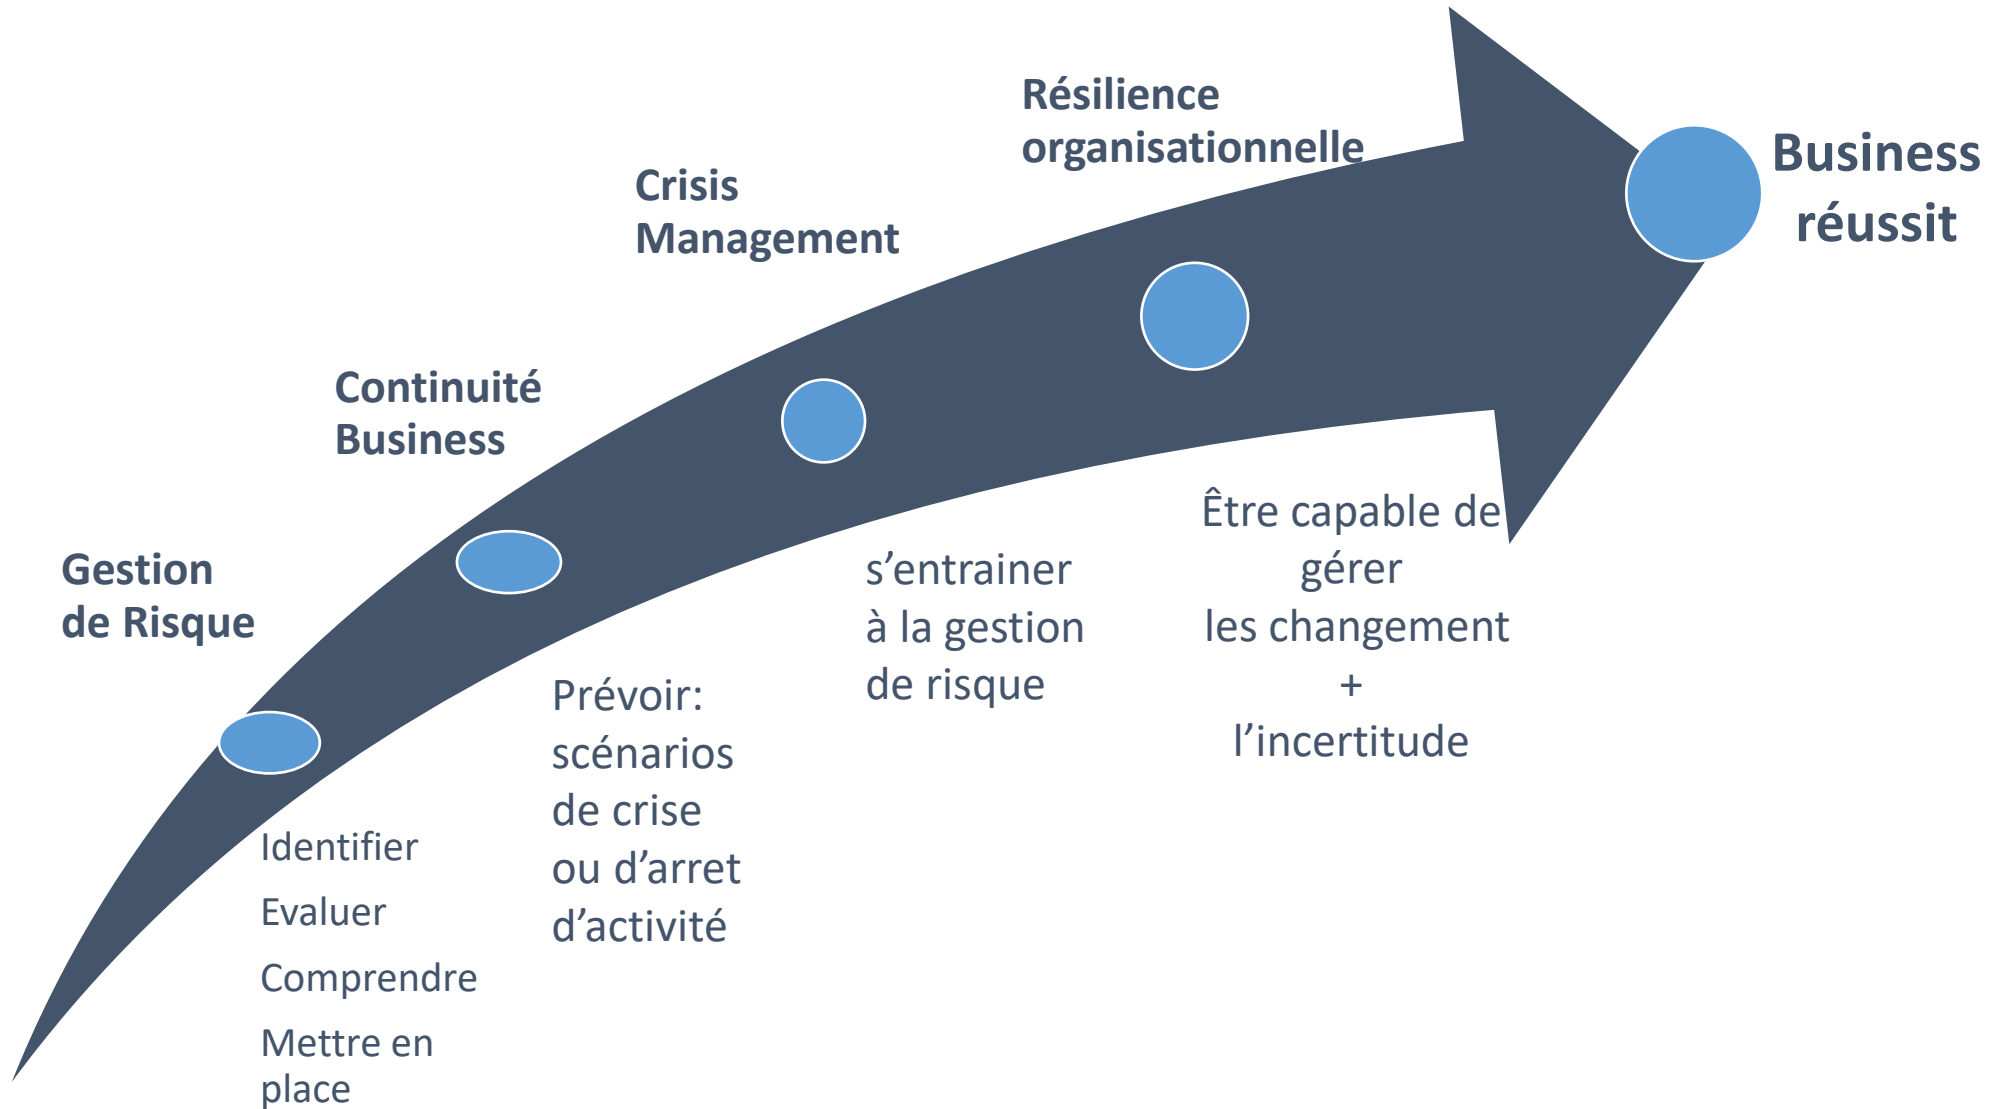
Gestion de Risque

Identifier

Evaluer

Comprendre

Mettre en place

Continuité Business

Prévoir: scénarios de crise ou d’arret d’activité

Crisis Management

s’entrainer à la gestion de risque

Résilience organisationnelle

Être capable de gérer les changement + l’incertitude

Business réussit